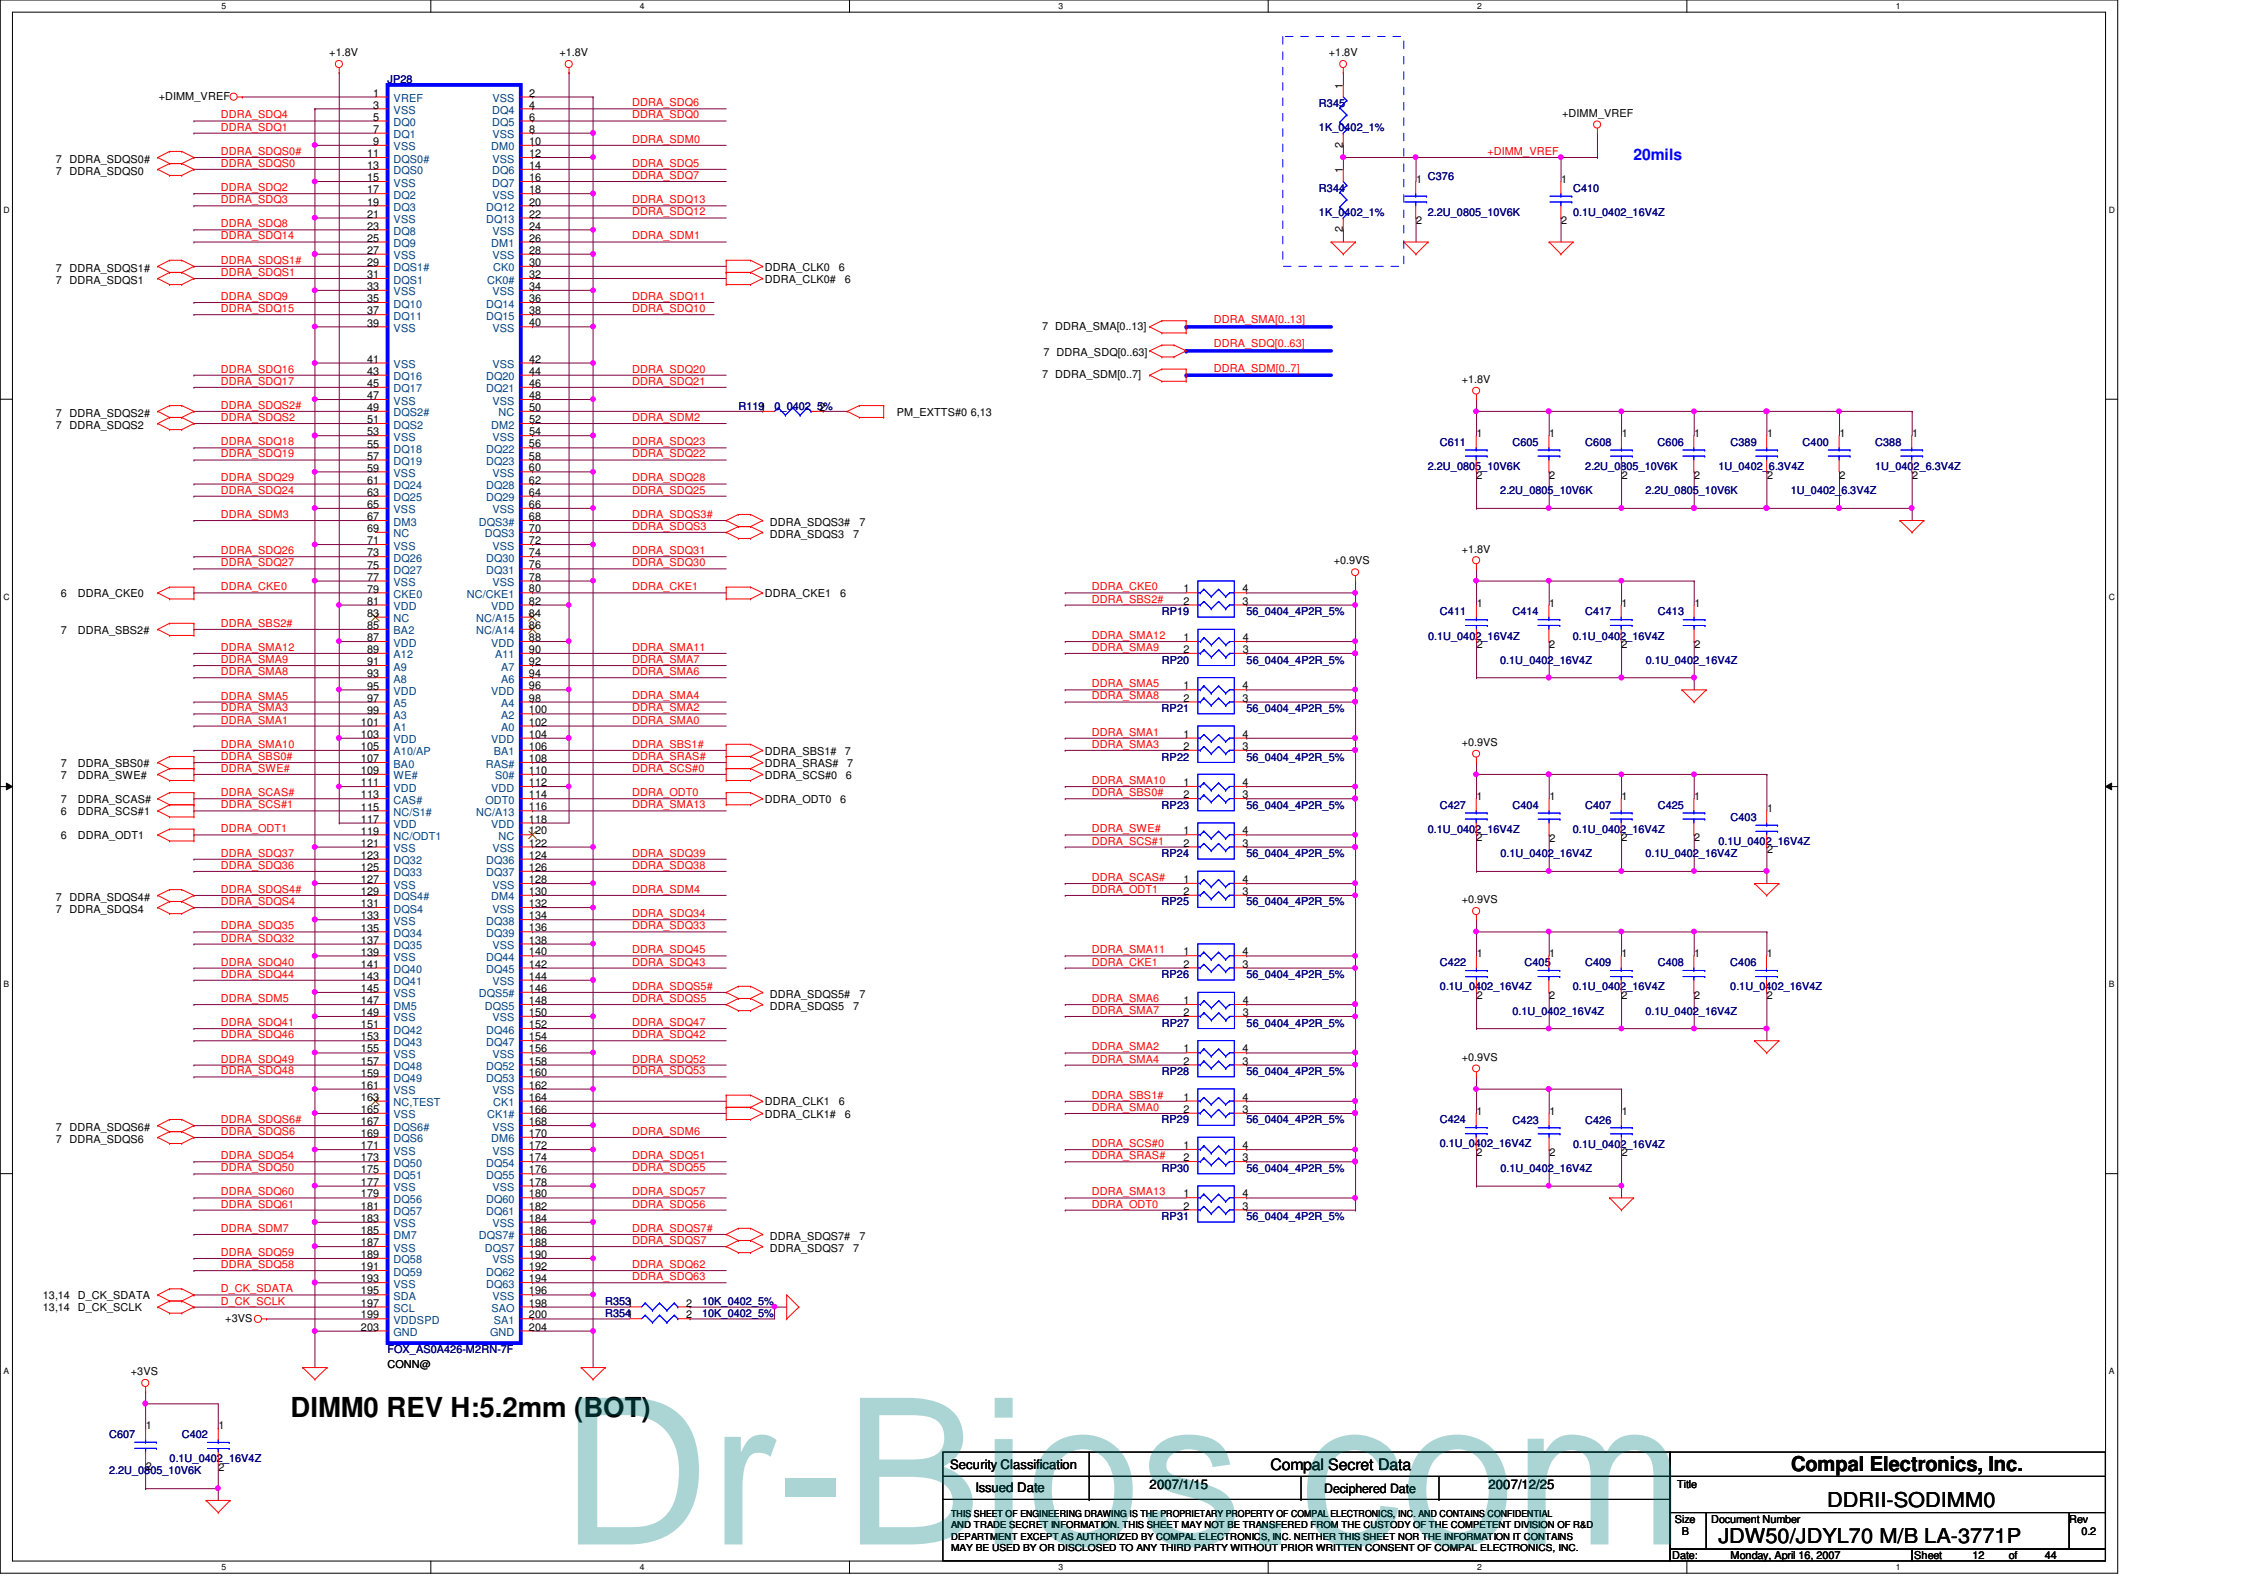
5 4 3 2 1

+1.8V +1.8V

JP28

+DIMM_VREF

| | | | |
|---|---|---|---|
| 1 VREF | VSS 2 | | |
| DDRA_SDQ4 5 DQ0 | DQ4 4 DDRA_SDQ6 | | |
| DDRA_SDQ1 7 DQ1 | DQ5 6 DDRA_SDQ0 | | |

7 DDRA_SDQS0#
7 DDRA_SDQS0
7 DDRA_SDQS1#
7 DDRA_SDQS1
7 DDRA_SDQS2#
7 DDRA_SDQS2
6 DDRA_CKE0
7 DDRA_SBS2#
7 DDRA_SBS0#
7 DDRA_SWE#
7 DDRA_SCAS#
6 DDRA_SCS#1
6 DDRA_ODT1
7 DDRA_SDQS4#
7 DDRA_SDQS4
7 DDRA_SDQS6#
7 DDRA_SDQS6
13,14 D_CK_SDATA
13,14 D_CK_SCLK
+3VS

DDRA_CLK0 6
DDRA_CLK0# 6
DDRA_SDQS3# 7
DDRA_SDQS3 7
DDRA_CKE1 6
DDRA_SBS1# 7
DDRA_SRAS# 7
DDRA_SCS#0 6
DDRA_ODT0 6
DDRA_SDQS5# 7
DDRA_SDQS5 7
DDRA_CLK1 6
DDRA_CLK1# 6
DDRA_SDQS7# 7
DDRA_SDQS7 7

R119 0_0402_5% PM_EXTTS#0 6,13
R353 10K_0402_5%
R354 10K_0402_5%

FOX_AS0A426-M2RN-7F
CONN@

+1.8V
R345 1K_0402_1%
R344 1K_0402_1%
C376 2.2U_0805_10V6K
+DIMM_VREF
+DIMM_VREF
C410 0.1U_0402_16V4Z
20mils

7 DDRA_SMA[0..13] DDRA_SMA[0..13]
7 DDRA_SDQ[0..63] DDRA_SDQ[0..63]
7 DDRA_SDM[0..7] DDRA_SDM[0..7]

+1.8V
C611 2.2U_0805_10V6K C605 2.2U_0805_10V6K C608 2.2U_0805_10V6K C606 2.2U_0805_10V6K C389 1U_0402_6.3V4Z C400 1U_0402_6.3V4Z C388 1U_0402_6.3V4Z

+0.9VS
DDRA_CKE0 DDRA_SBS2# RP19 56_0404_4P2R_5%
DDRA_SMA12 DDRA_SMA9 RP20 56_0404_4P2R_5%
DDRA_SMA5 DDRA_SMA8 RP21 56_0404_4P2R_5%
DDRA_SMA1 DDRA_SMA3 RP22 56_0404_4P2R_5%
DDRA_SMA10 DDRA_SBS0# RP23 56_0404_4P2R_5%
DDRA_SWE# DDRA_SCS#1 RP24 56_0404_4P2R_5%
DDRA_SCAS# DDRA_ODT1 RP25 56_0404_4P2R_5%
DDRA_SMA11 DDRA_CKE1 RP26 56_0404_4P2R_5%
DDRA_SMA6 DDRA_SMA7 RP27 56_0404_4P2R_5%
DDRA_SMA2 DDRA_SMA4 RP28 56_0404_4P2R_5%
DDRA_SBS1# DDRA_SMA0 RP29 56_0404_4P2R_5%
DDRA_SCS#0 DDRA_SRAS# RP30 56_0404_4P2R_5%
DDRA_SMA13 DDRA_ODT0 RP31 56_0404_4P2R_5%

+1.8V
C411 C414 C417 C413 0.1U_0402_16V4Z
+0.9VS
C427 C404 C407 C425 C403 0.1U_0402_16V4Z
+0.9VS
C422 C405 C409 C408 C406 0.1U_0402_16V4Z
+0.9VS
C424 C423 C426 0.1U_0402_16V4Z

+3VS
C607 2.2U_0805_10V6K C402 0.1U_0402_16V4Z

DIMM0 REV H:5.2mm (BOT)

Dr-Bios.com

Security Classification Compal Secret Data
Issued Date 2007/1/15 Deciphered Date 2007/12/25
THIS SHEET OF ENGINEERING DRAWING IS THE PROPRIETARY PROPERTY OF COMPAL ELECTRONICS, INC. AND CONTAINS CONFIDENTIAL AND TRADE SECRET INFORMATION. THIS SHEET MAY NOT BE TRANSFERED FROM THE CUSTODY OF THE COMPETENT DIVISION OF R&D DEPARTMENT EXCEPT AS AUTHORIZED BY COMPAL ELECTRONICS, INC. NEITHER THIS SHEET NOR THE INFORMATION IT CONTAINS MAY BE USED BY OR DISCLOSED TO ANY THIRD PARTY WITHOUT PRIOR WRITTEN CONSENT OF COMPAL ELECTRONICS, INC.
Compal Electronics, Inc.
Title DDRII-SODIMM0
Size B Document Number JDW50/JDYL70 M/B LA-3771P Rev 0.2
Date: Monday, April 16, 2007 Sheet 12 of 44